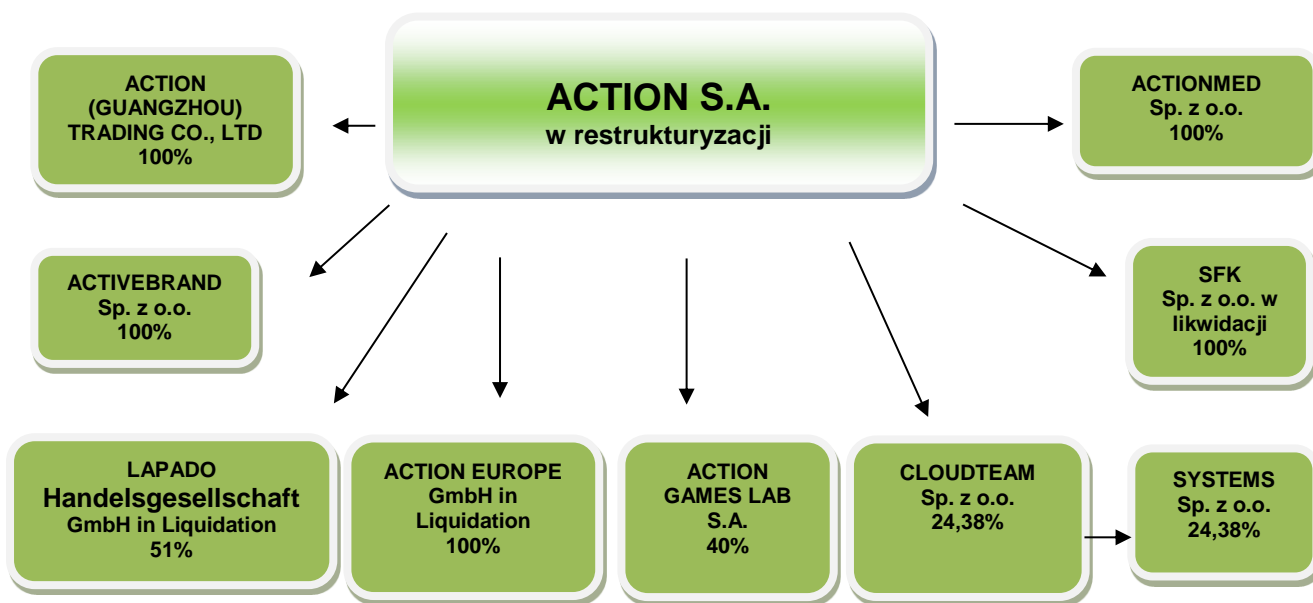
ACTION S.A.
w restrukturyzacji

ACTION (GUANGZHOU) TRADING CO., LTD
100%

ACTIONMED
Sp. z o.o.
100%

ACTIVEBRAND
Sp. z o.o.
100%

SFK
Sp. z o.o. w likwidacji
100%

LAPADO
Handelsgesellschaft
GmbH in Liquidation
51%

ACTION EUROPE
GmbH in Liquidation
100%

ACTION
GAMES LAB
S.A.
40%

CLOUDTEAM
Sp. z o.o.
24,38%

SYSTEMS
Sp. z o.o.
24,38%